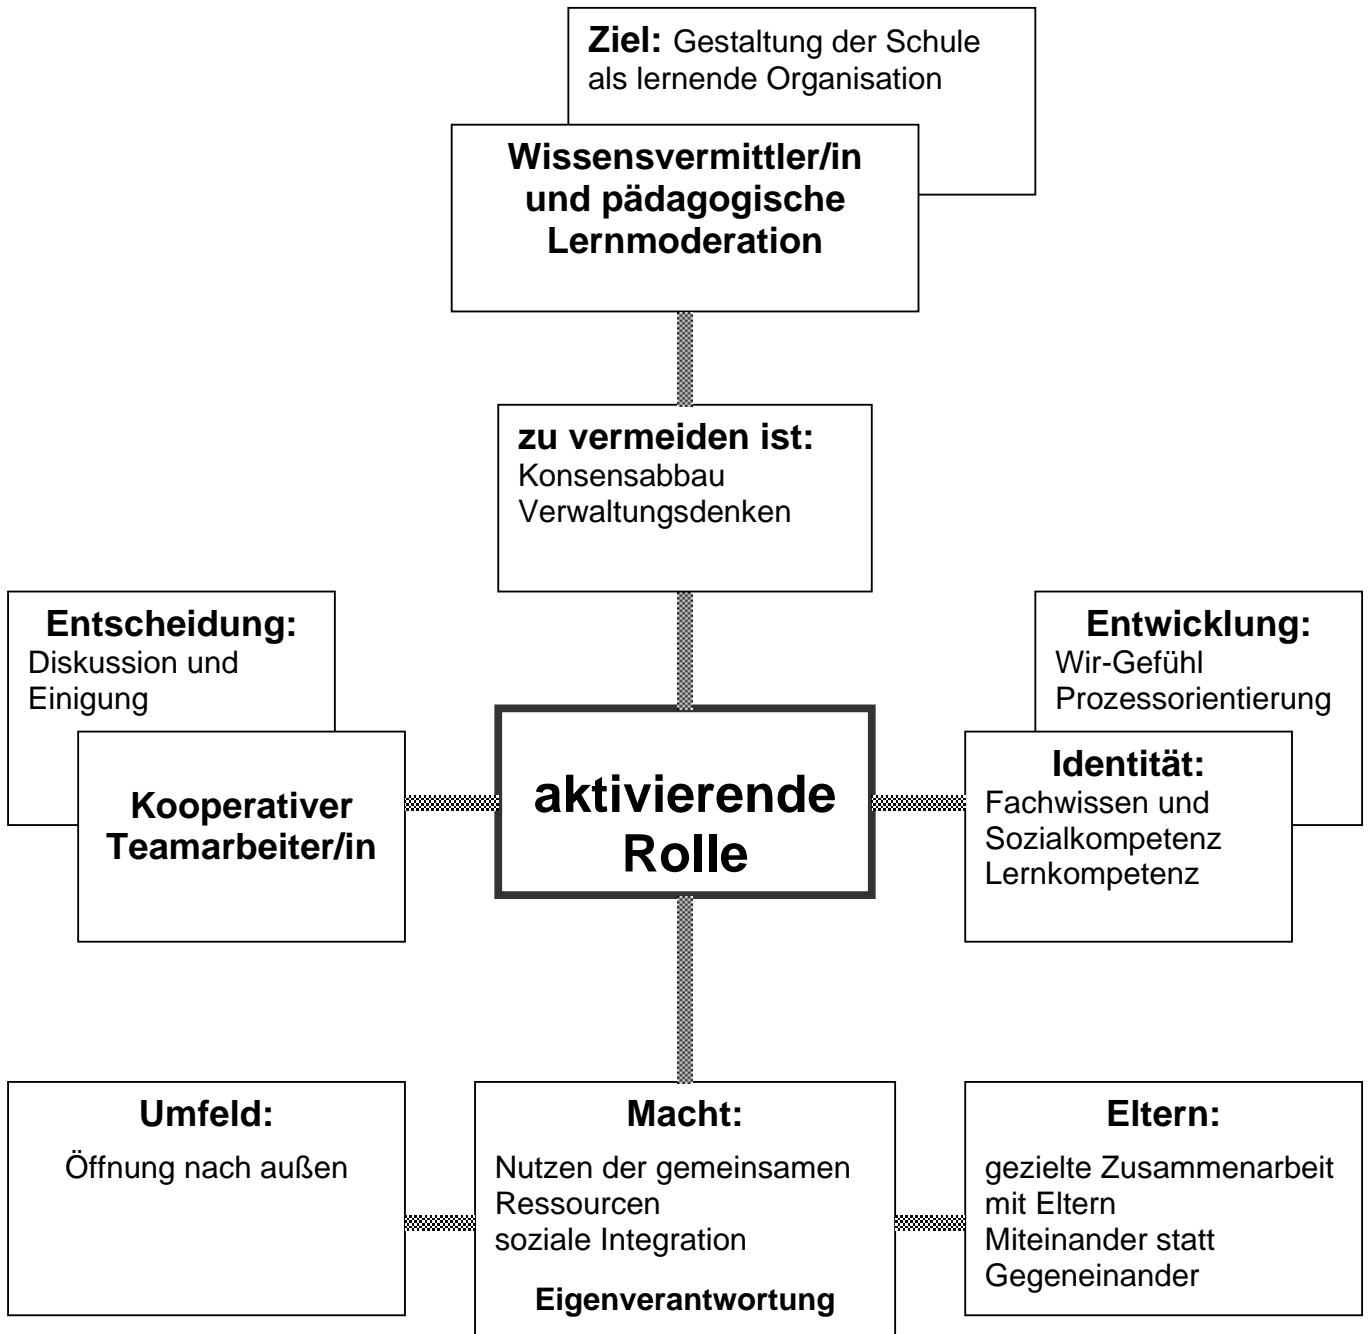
**Ziel:** Gestaltung der Schule als lernende Organisation

**Wissensvermittler/in und pädagogische Lernmoderation**

**zu vermeiden ist:**
Konsensabbau
Verwaltungsdenken

**Entscheidung:**
Diskussion und Einigung

**Kooperativer Teamarbeiter/in**

**aktivierende Rolle**

**Entwicklung:**
Wir-Gefühl
Prozessorientierung

**Identität:**
Fachwissen und Sozialkompetenz
Lernkompetenz

**Umfeld:**
Öffnung nach außen

**Macht:**
Nutzen der gemeinsamen Ressourcen
soziale Integration

**Eigenverantwortung**

**Eltern:**
gezielte Zusammenarbeit mit Eltern
Miteinander statt Gegeneinander